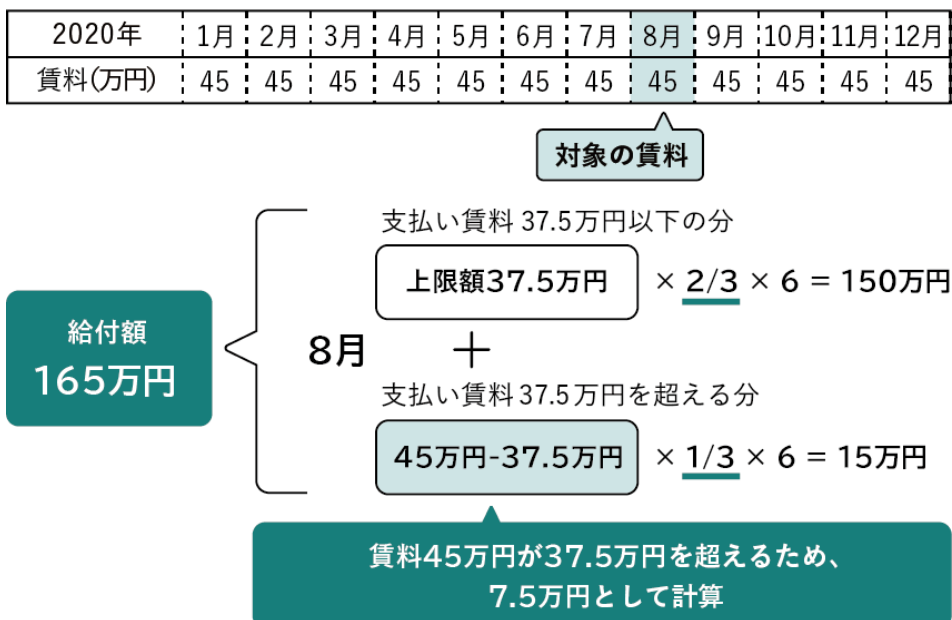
| 2020年 | 1月 | 2月 | 3月 | 4月 | 5月 | 6月 | 7月 | 8月 | 9月 | 10月 | 11月 | 12月 |
|---|---|---|---|---|---|---|---|---|---|---|---|---|
| 賃料(万円) | 45 | 45 | 45 | 45 | 45 | 45 | 45 | 45 | 45 | 45 | 45 | 45 |

対象の賃料

給付額
165万円

8月

支払い賃料 37.5万円以下の分

上限額37.5万円 × 2/3 × 6 = 150万円

＋

支払い賃料 37.5万円を超える分

45万円-37.5万円 × 1/3 × 6 = 15万円

賃料45万円が37.5万円を超えるため、7.5万円として計算